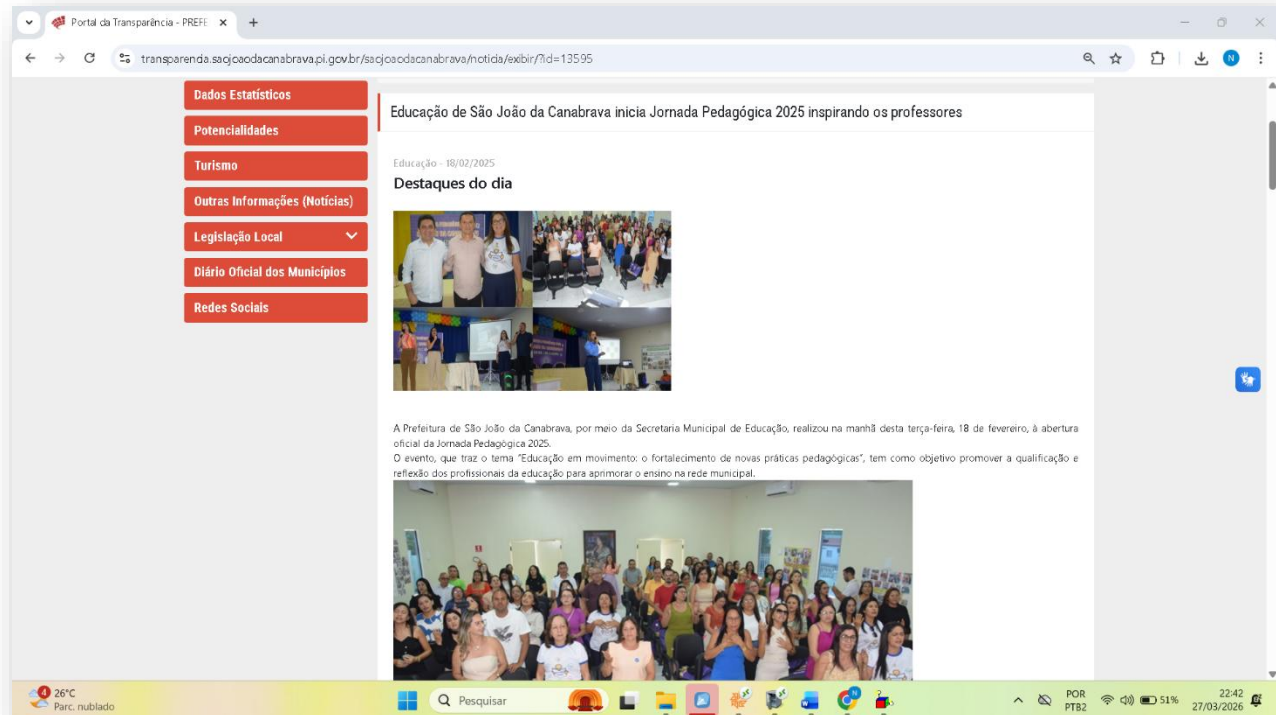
Portal da Transparência - PREFE ×

transparencia.saojoaodacanabrava.pi.gov.br/saojoaodacanabrava/noticia/exibir/?id=13595

Dados Estatísticos
Potencialidades
Turismo
Outras Informações (Notícias)
Legislação Local
Diário Oficial dos Municípios
Redes Sociais

Educação de São João da Canabrava inicia Jornada Pedagógica 2025 inspirando os professores

Educação - 18/02/2025

Destaques do dia

A Prefeitura de São João da Canabrava, por meio da Secretaria Municipal de Educação, realizou na manhã desta terça-feira, 18 de fevereiro, à abertura oficial da Jornada Pedagógica 2025.
O evento, que traz o tema "Educação em movimento: o fortalecimento de novas práticas pedagógicas", tem como objetivo promover a qualificação e reflexão dos profissionais da educação para aprimorar o ensino na rede municipal.

26°C
Parc. nublado
Pesquisar
POR
PTB2
51%
22:42
27/03/2026